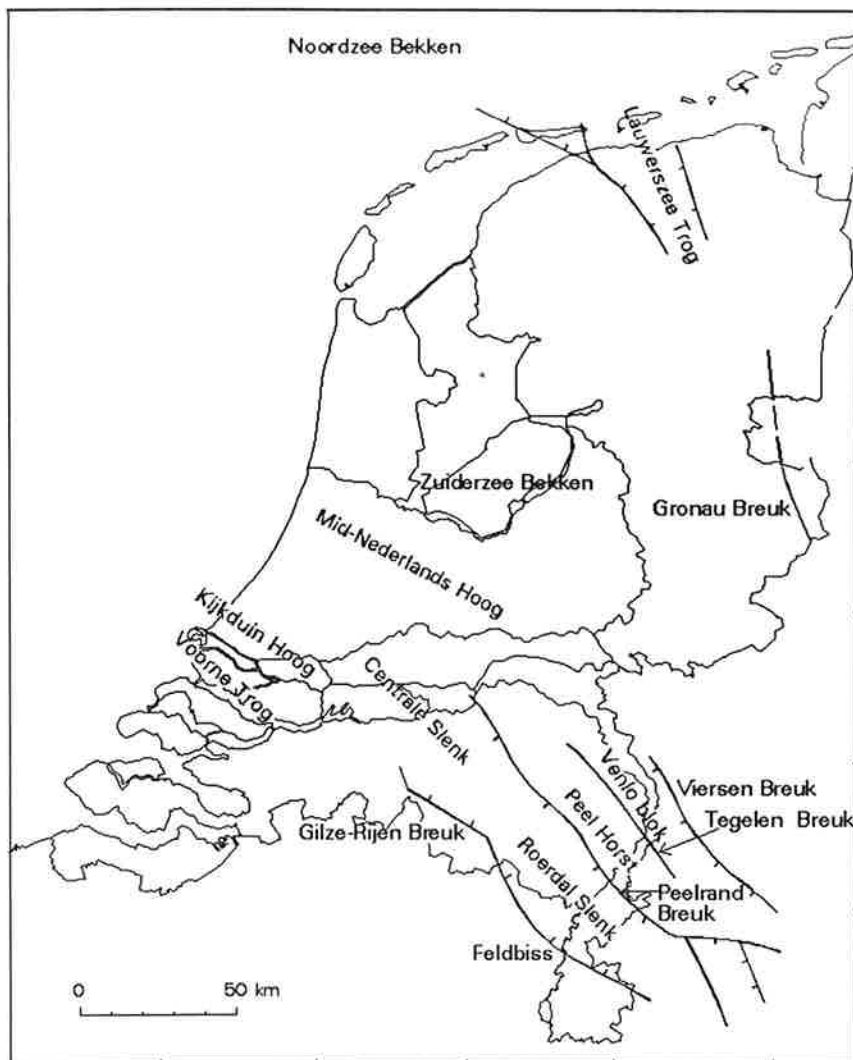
Noordzee Bekken

Lauwerszee Trog

Zuiderzee Bekken

Gronau Breuk

Mid-Nederlands Hoog

Kijkduin Hoog

Voorne Trog

Centrale Slenk

Venlo blok

Viersen Breuk

Tegelen Breuk

Peel Horst

Gilze-Rijen Breuk

Roerdal Slenk

Peelrand Breuk

Feldbiss

0 50 km